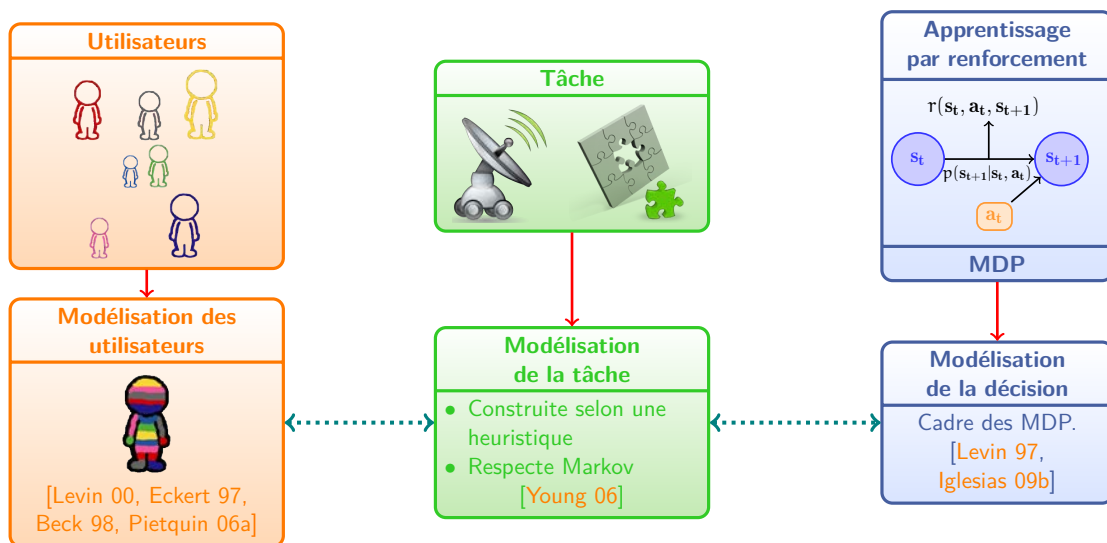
Utilisateurs

Modélisation des utilisateurs

[Levin 00, Eckert 97, Beck 98, Pietquin 06a]

Tâche

Modélisation de la tâche

- Construite selon une heuristique
- Respecte Markov [Young 06]

Apprentissage par renforcement

$r(s_t, a_t, s_{t+1})$

$s_t$

$s_{t+1}$

$p(s_{t+1}|s_t, a_t)$

$a_t$

MDP

Modélisation de la décision

Cadre des MDP. [Levin 97, Iglesias 09b]